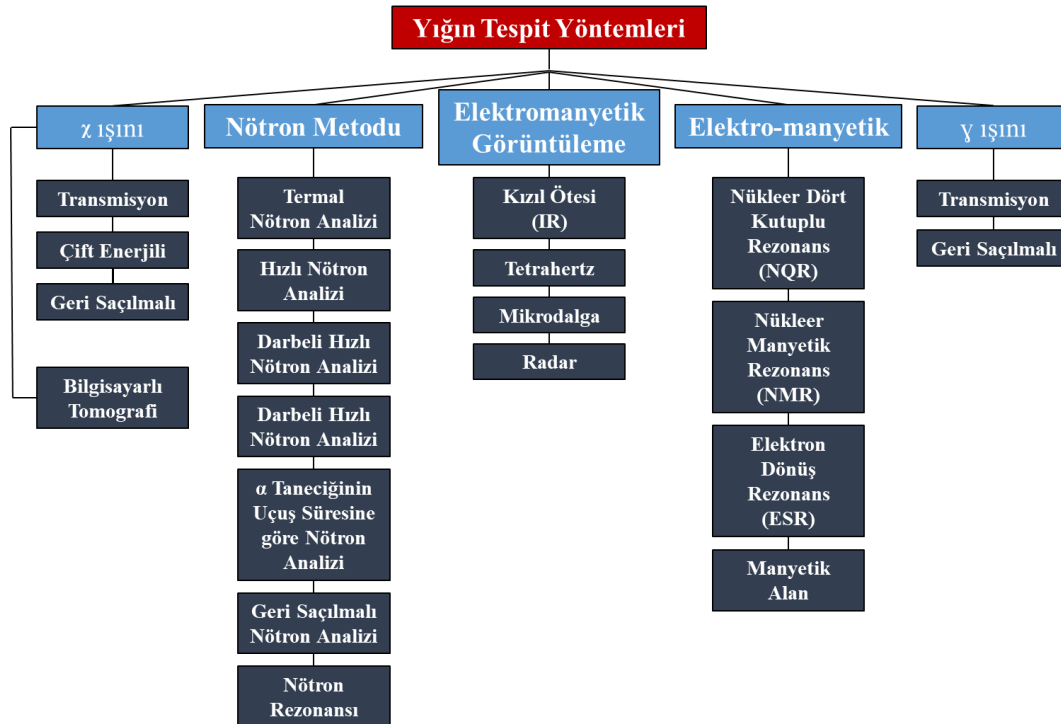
Yığın Tespit Yöntemleri

χ ışını

Transmisyon

Çift Enerjili

Geri Saçılmalı

Bilgisayarlı Tomografi

Nötron Metodu

Termal Nötron Analizi

Hızlı Nötron Analizi

Darbeli Hızlı Nötron Analizi

Darbeli Hızlı Nötron Analizi

α Taneciğinin Uçuş Süresine göre Nötron Analizi

Geri Saçılmalı Nötron Analizi

Nötron Rezonansı

Elektromanyetik Görüntüleme

Kızıl Ötesi (IR)

Tetrahertz

Mikrodalga

Radar

Elektro-manyetik

Nükleer Dört Kutuplu Rezonans (NQR)

Nükleer Manyetik Rezonans (NMR)

Elektron Dönüş Rezonans (ESR)

Manyetik Alan

γ ışını

Transmisyon

Geri Saçılmalı